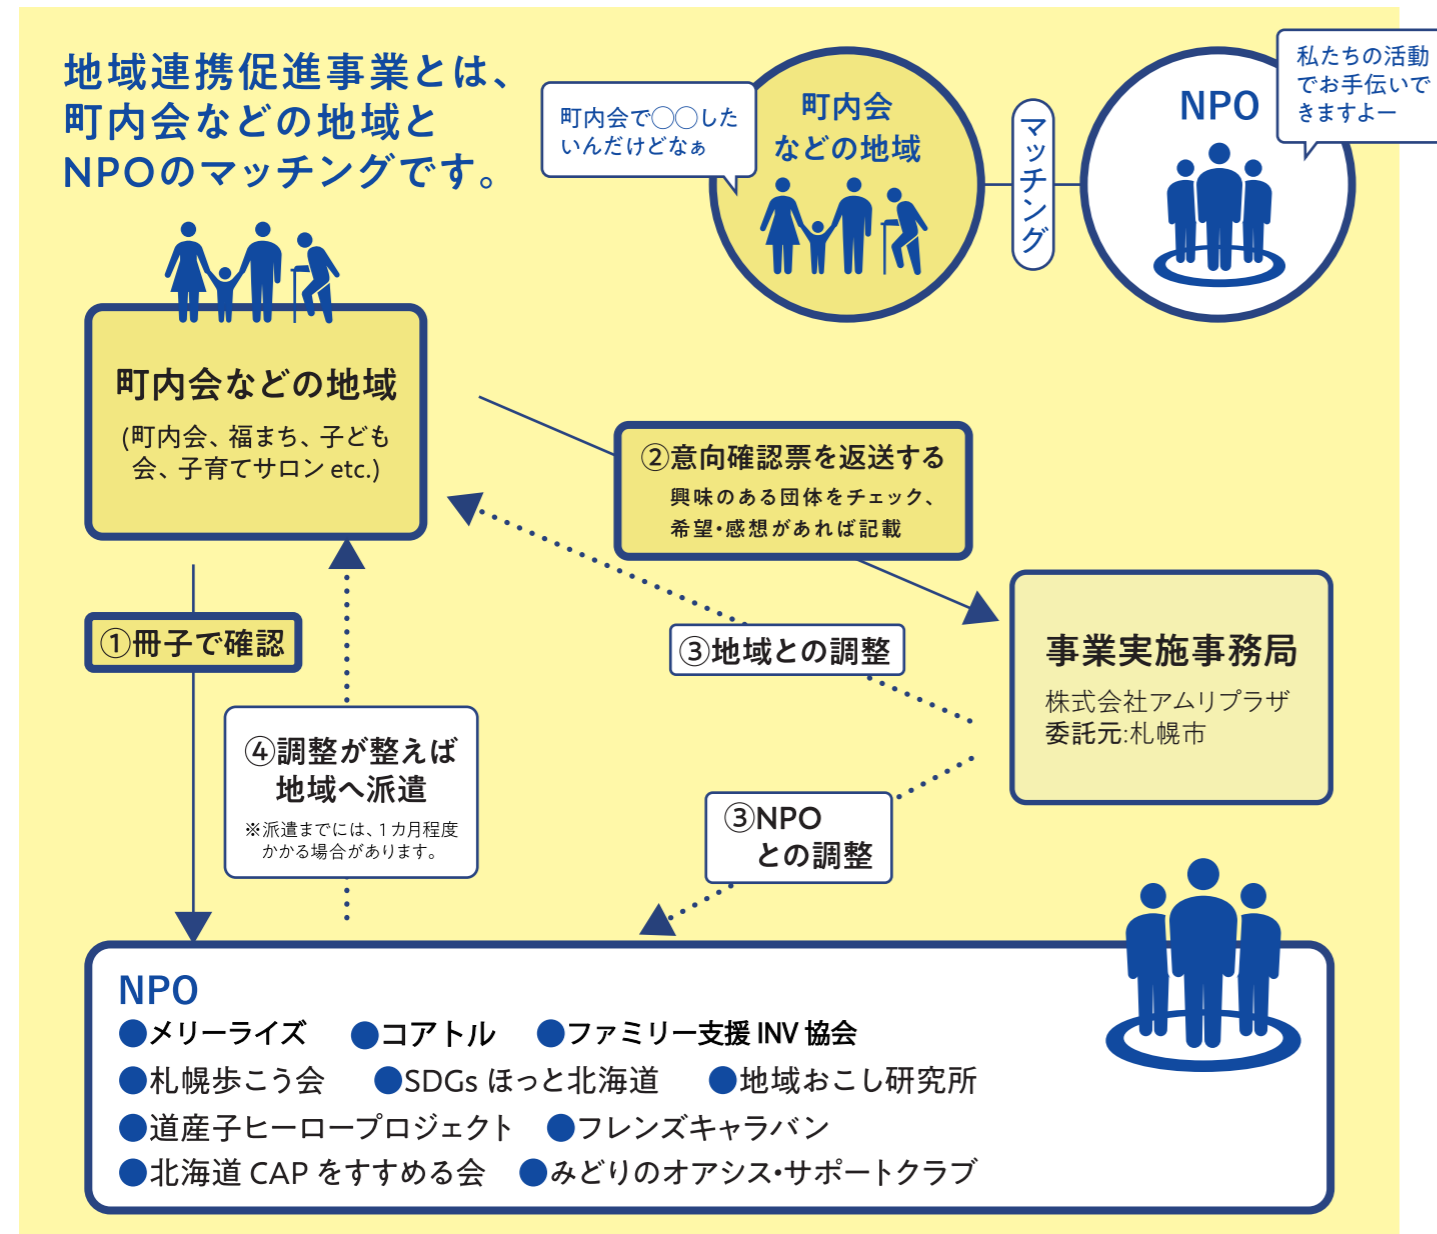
地域連携促進事業とは、町内会などの地域とNPOのマッチングです。

町内会で◯◯したいんだけどなぁ

町内会などの地域

マッチング

NPO

私たちの活動でお手伝いできますよー

町内会などの地域
(町内会、福まち、子ども会、子育てサロン etc.)

②意向確認票を返送する
興味のある団体をチェック、希望・感想があれば記載

①冊子で確認

③地域との調整

事業実施事務局
株式会社アムリプラザ
委託元:札幌市

④調整が整えば地域へ派遣
※派遣までには、1カ月程度かかる場合があります。

③NPOとの調整

NPO
●メリーライズ ●コアトル ●ファミリー支援 INV 協会
●札幌歩こう会 ●SDGs ほっと北海道 ●地域おこし研究所
●道産子ヒーロープロジェクト ●フレンズキャラバン
●北海道 CAP をすすめる会 ●みどりのオアシス・サポートクラブ